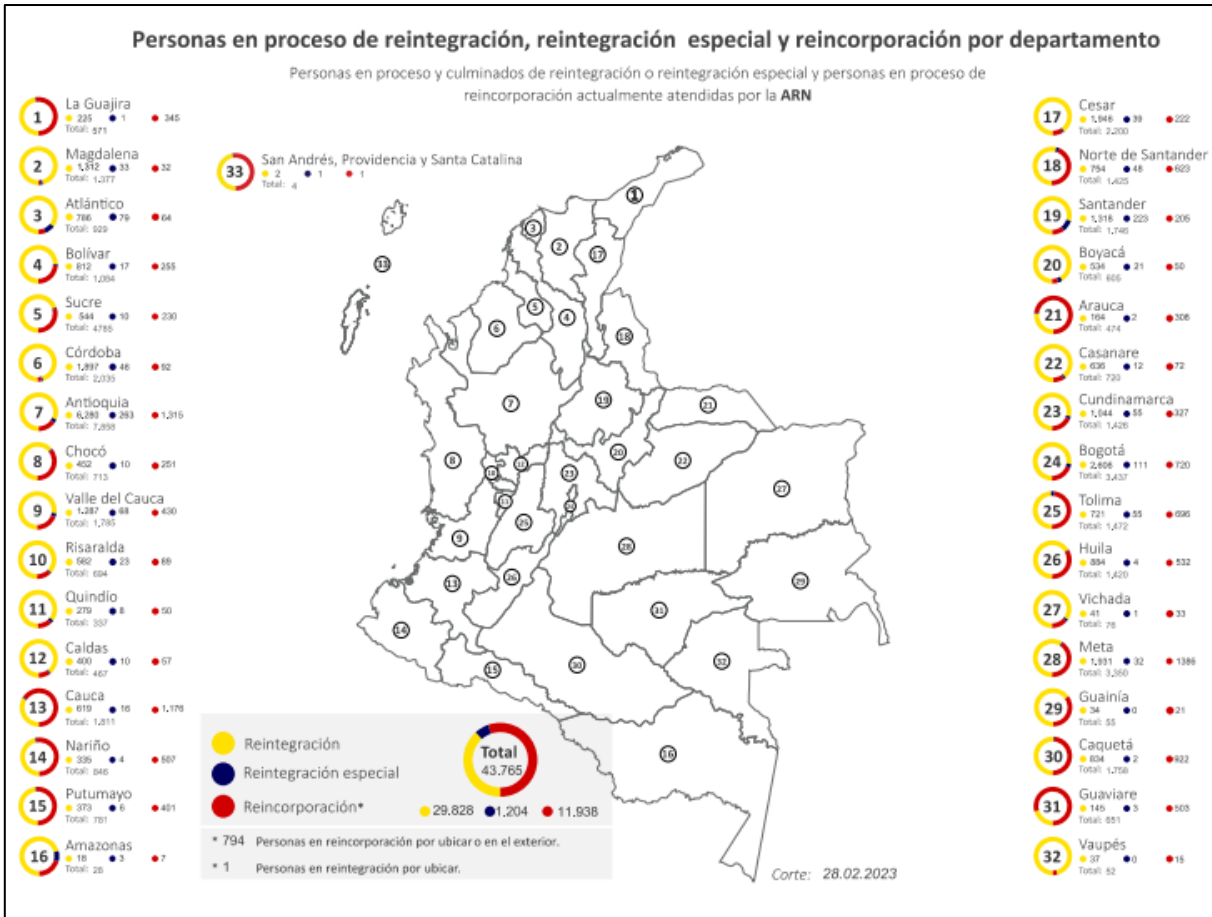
Personas en proceso de reintegración, reintegración especial y reincorporación por departamento

Personas en proceso y culminados de reintegración o reintegración especial y personas en proceso de reincorporación actualmente atendidas por la **ARN**

1 La Guajira
225 1 345
Total: 571

2 Magdalena
1,312 33 32
Total: 1,377

3 Atlántico
786 79 64
Total: 929

4 Bolívar
812 17 255
Total: 1,084

5 Sucre
544 10 230
Total: 4785

6 Córdoba
1,897 46 92
Total: 2,035

7 Antioquia
6,280 263 1,315
Total: 7,858

8 Chocó
452 10 251
Total: 713

9 Valle del Cauca
1,287 68 430
Total: 1,785

10 Risaralda
582 23 89
Total: 694

11 Quindío
279 8 50
Total: 337

12 Caldas
400 10 57
Total: 467

13 Cauca
619 16 1,176
Total: 1,811

14 Nariño
335 4 507
Total: 846

15 Putumayo
373 6 401
Total: 781

16 Amazonas
18 3 7
Total: 28

33 San Andrés, Providencia y Santa Catalina
2 1 1
Total: 4

17 Cesar
1,946 39 222
Total: 2,200

18 Norte de Santander
754 48 623
Total: 1,425

19 Santander
1,318 223 205
Total: 1,746

20 Boyacá
534 21 50
Total: 605

21 Arauca
164 2 308
Total: 474

22 Casanare
636 12 72
Total: 720

23 Cundinamarca
1,044 55 327
Total: 1,426

24 Bogotá
2,606 111 720
Total: 3,437

25 Tolima
721 55 696
Total: 1,472

26 Huila
884 4 532
Total: 1,420

27 Vichada
41 1 33
Total: 76

28 Meta
1,931 32 1386
Total: 3,350

29 Guainía
34 0 21
Total: 55

30 Caquetá
834 2 922
Total: 1,758

31 Guaviare
145 3 503
Total: 651

32 Vaupés
37 0 15
Total: 52

Reintegración
Reintegración especial
Reincorporación*

Total
43.765

29,828 1,204 11,938

* 794 Personas en reincorporación por ubicar o en el exterior.
* 1 Personas en reintegración por ubicar.

Corte: 28.02.2023